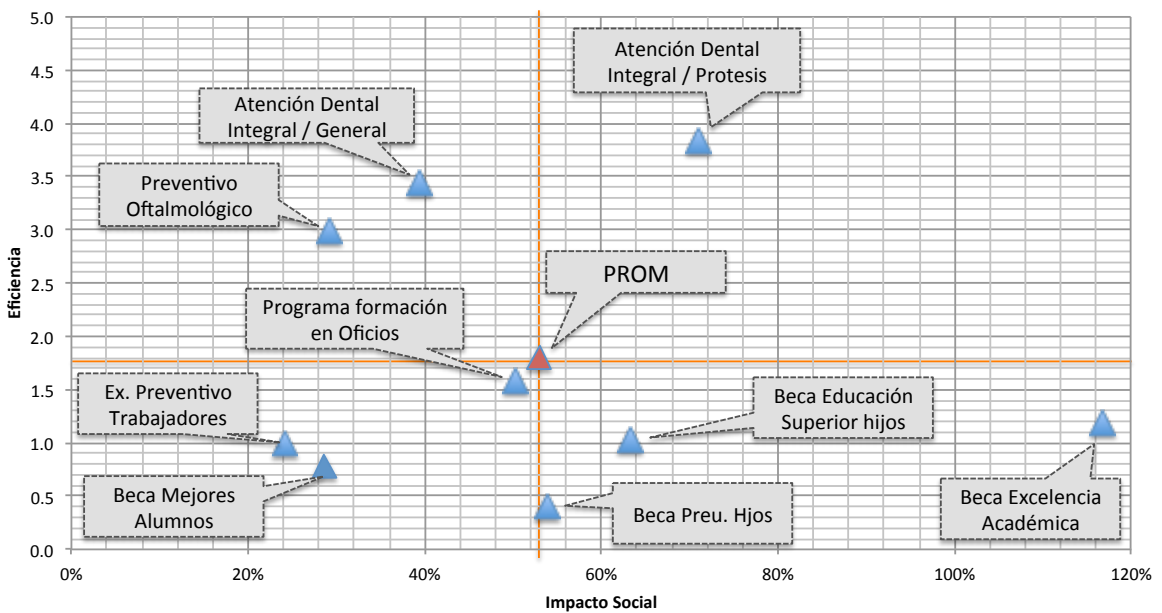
5.0
4.5
4.0
3.5
3.0
2.5
2.0
1.5
1.0
0.5
0.0

Eficiencia

Atención Dental Integral / Protesis

Atención Dental Integral / General

Preventivo Oftalmológico

PROM

Programa formación en Oficios

Ex. Preventivo Trabajadores

Beca Educación Superior hijos

Beca Mejores Alumnos

Beca Preu. Hjos

Beca Excelencia Académica

0%
20%
40%
60%
80%
100%
120%

Impacto Social